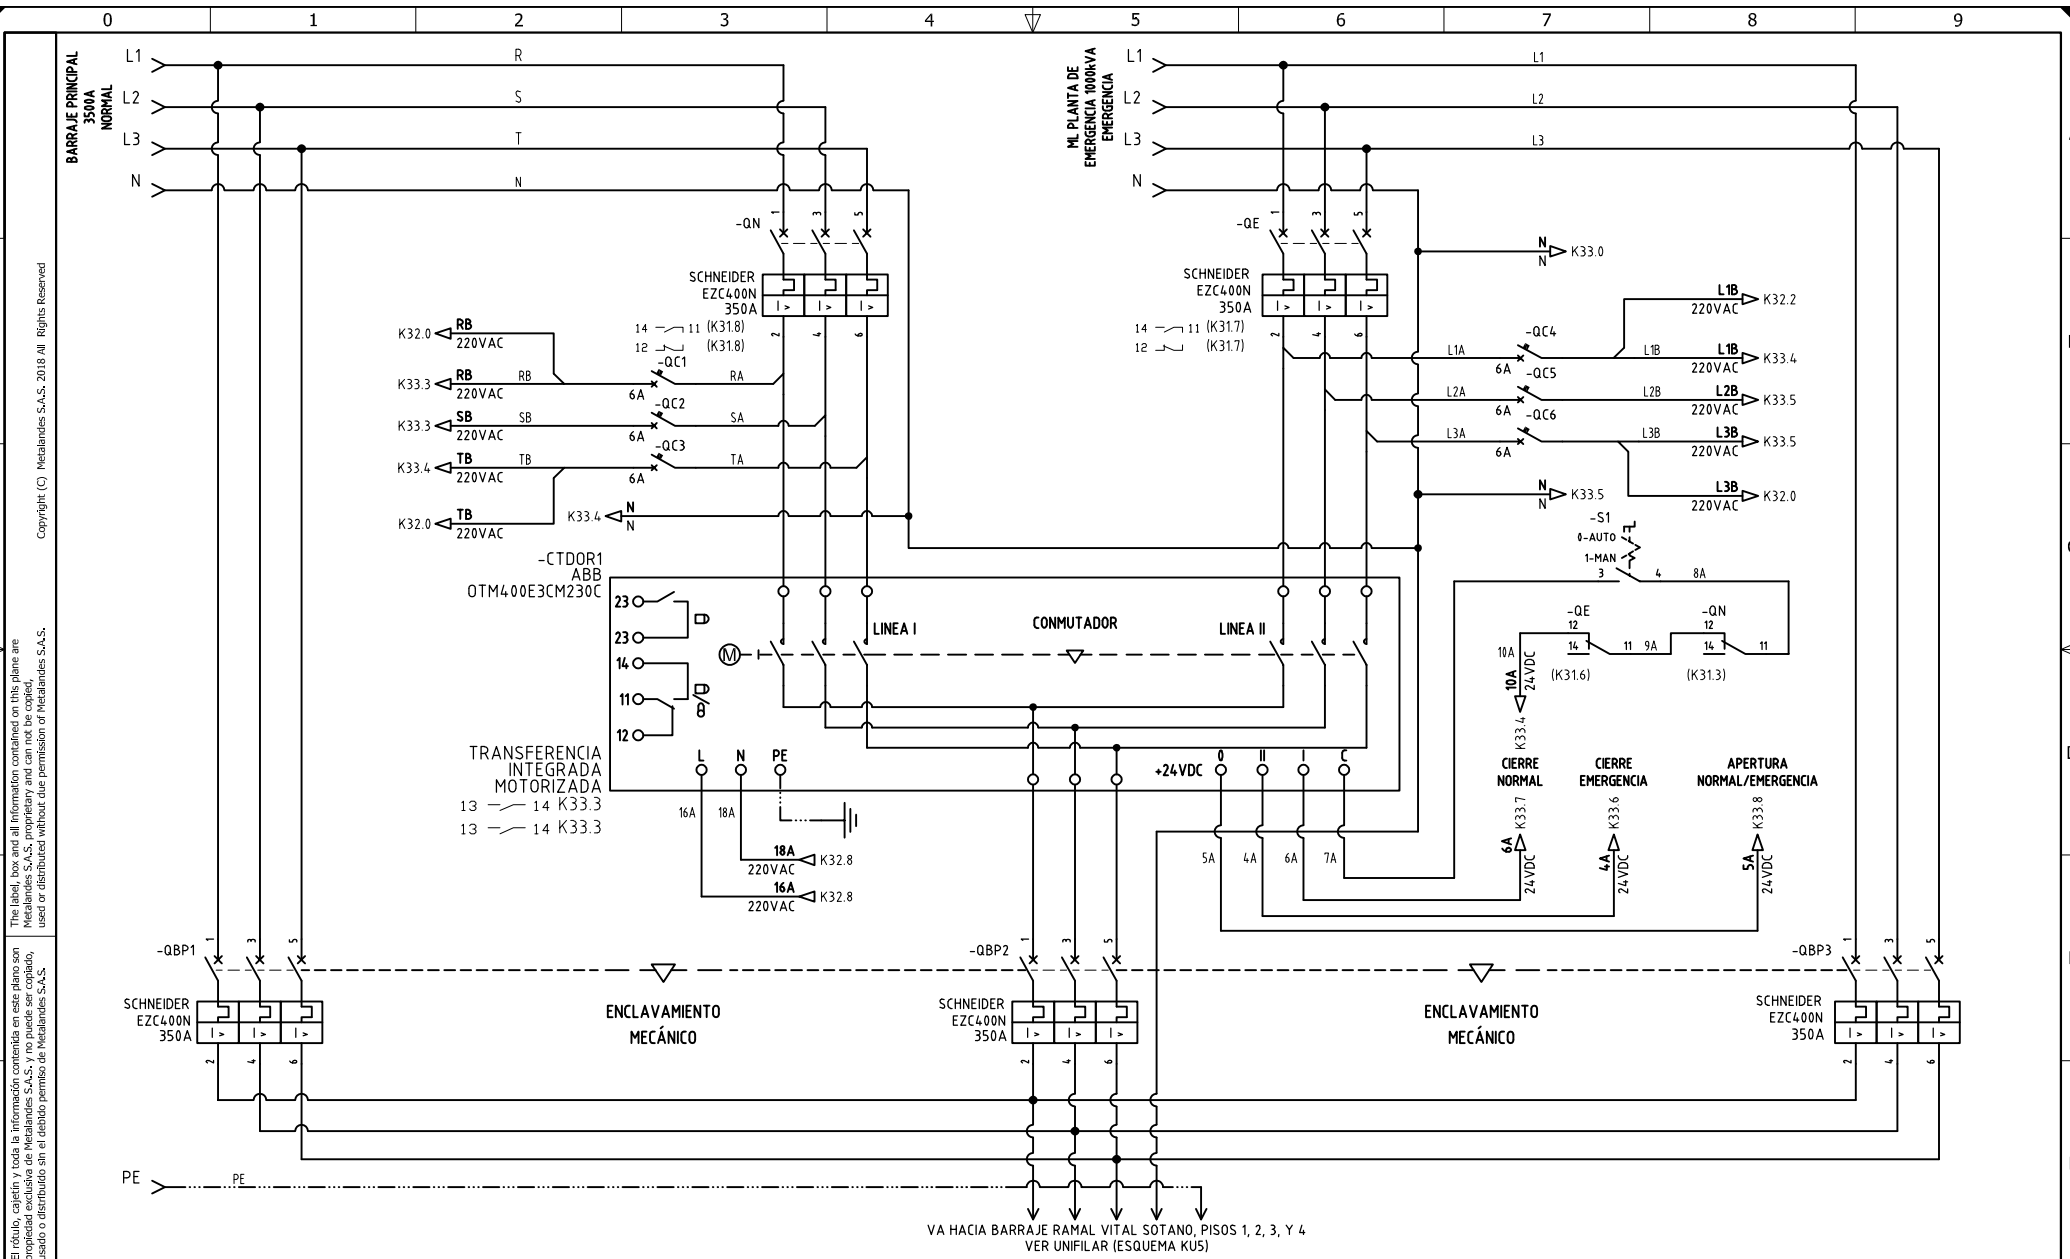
0 1 2 3 4 5 6 7 8 9

BARRAJE PRINCIPAL 3500A NORMAL
L1
L2
L3
N
R
S
T
N

ML PLANTA DE EMERGENCIA 1000kVA EMERGENCIA
L1
L2
L3
N
L1
L2
L3

-QN
1 3 5
SCHNEIDER EZC400N 350A
2 4 6
14 11 (K31.8)
12 (K31.8)

-QE
1 3 5
SCHNEIDER EZC400N 350A
2 4 6
14 11 (K31.7)
12 (K31.7)

K32.0 RB 220VAC
K33.3 RB 220VAC RB
-QC1 6A RA
K33.3 SB 220VAC SB
-QC2 6A SA
K33.4 TB 220VAC TB
-QC3 6A TA
K32.0 TB 220VAC
K33.4 N N

N N K33.0
L1B 220VAC K32.2
-QC4 L1A 6A L1B
L1B 220VAC K33.4
-QC5 L2A 6A L2B
L2B 220VAC K33.5
-QC6 L3A 6A L3B
L3B 220VAC K33.5
N N K33.5
L3B 220VAC K32.0

-S1
0-AUTO
1-MAN
3 4 8A
-QE 12 14 11 9A
-QN 12 14 11
10A
10A 24VDC K33.4
(K31.6) (K31.3)

-CTDOR1
ABB
OTM400E3CM230C
23
23
14
11
12
LINEA I
CONMUTADOR
LINEA II
TRANSFERENCIA INTEGRADA MOTORIZADA
13 14 K33.3
13 14 K33.3
L N PE
16A 18A
18A 220VAC K32.8
16A 220VAC K32.8
+24VDC 0 II I C
5A 4A 6A 7A
CIERRE NORMAL
6A 24VDC K33.7
CIERRE EMERGENCIA
4A 24VDC K33.6
APERTURA NORMAL/EMERGENCIA
5A 24VDC K33.8

-QBP1
1 3 5
SCHNEIDER EZC400N 350A
2 4 6
ENCLAVAMIENTO MECÁNICO
-QBP2
1 3 5
SCHNEIDER EZC400N 350A
2 4 6
ENCLAVAMIENTO MECÁNICO
-QBP3
1 3 5
SCHNEIDER EZC400N 350A
2 4 6

PE
PE

VA HACIA BARRAJE RAMAL VITAL SOTANO, PISOS 1, 2, 3, Y 4
VER UNIFILAR (ESQUEMA KU5)

Copyright (C) Metalandes S.A.S. 2018 All Rights Reserved

The label, box and all information contained on this plane are Metalandes S.A.S. proprietary and can not be copied, used or distributed without due permission of Metalandes S.A.S.

El rótulo, cajetín y toda la información contenida en este plano son propiedad exclusiva de Metalandes S.A.S. y no puede ser copiado, usado o distribuido sin el debido permiso de Metalandes S.A.S.